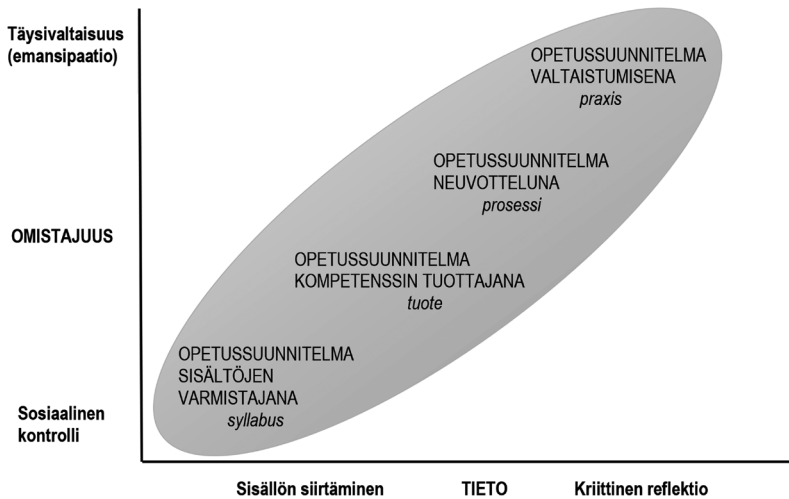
Täysivaltaisuus
(emansipaatio)

OMISTAJUUS

Sosiaalinen
kontrolli

OPETUSSUUNNITELMA
VALTAISTUMISENA
*praxis*

OPETUSSUUNNITELMA
NEUVOTTELUNA
*prosessi*

OPETUSSUUNNITELMA
KOMPETENSSIN TUOTTAJANA
*tuote*

OPETUSSUUNNITELMA
SISÄLTÖJEN
VARMISTAJANA
*syllabus*

Sisällön siirtäminen

TIETO

Kriittinen reflektio